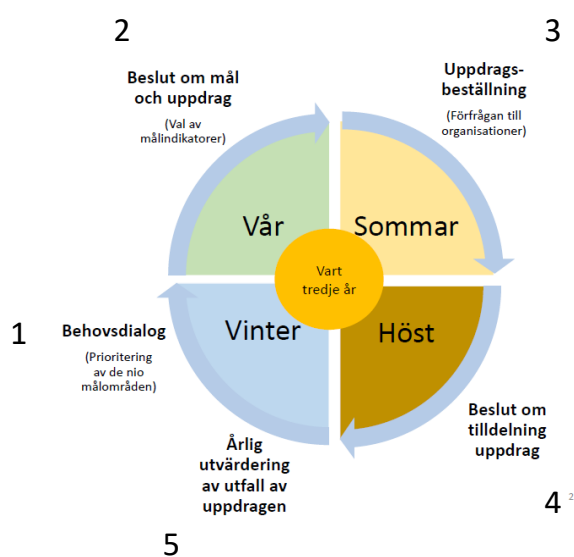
2

Beslut om mål och uppdrag

(Val av målindikatorer)

3

Uppdragsbeställning

(Förfrågan till organisationer)

Vår

Sommar

Vart tredje år

Vinter

Höst

1

Behovsdialog

(Prioritering av de nio målområden)

Beslut om tilldelning uppdrag

Årlig utvärdering av utfall av uppdragen

4

2

5